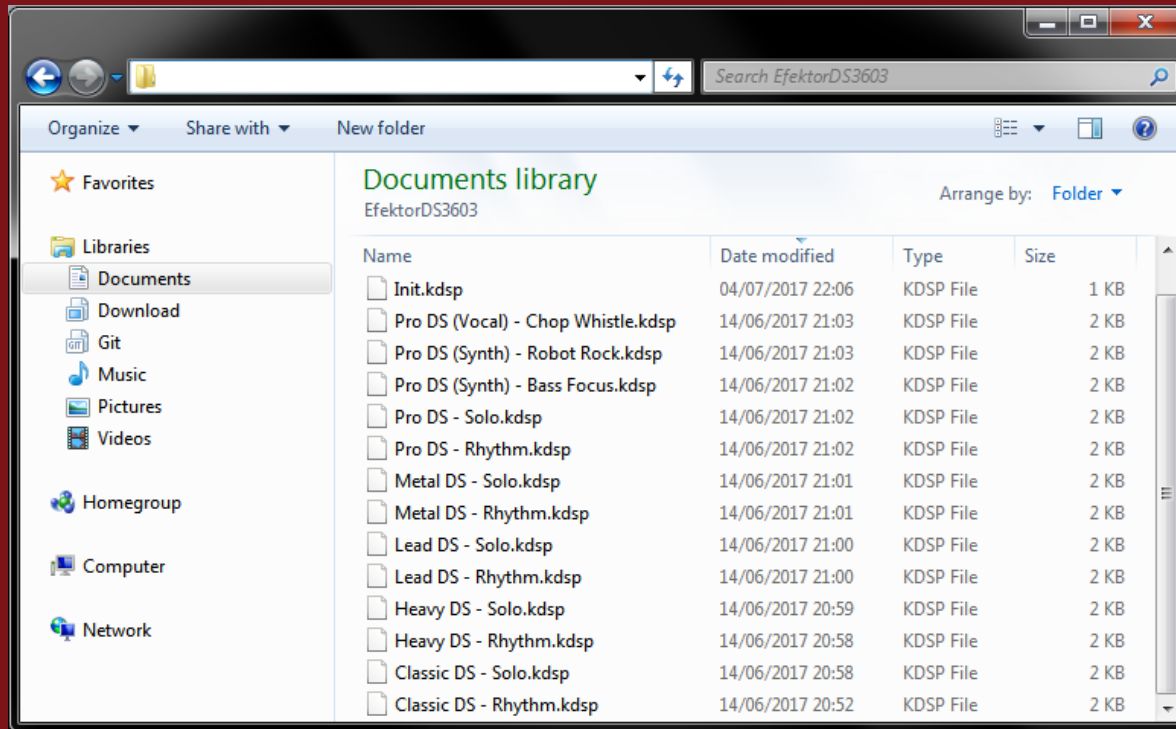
Search EfektorDS3603

Organize ▾ Share with ▾ New folder

Favorites

Libraries
Documents
Download
Git
Music
Pictures
Videos

Homegroup

Computer

Network

Documents library
EfektorDS3603

Arrange by: Folder ▾

| Name | Date modified | Type | Size |
|---|---|---|---|
| Init.kdsp | 04/07/2017 22:06 | KDSP File | 1 KB |
| Pro DS (Vocal) - Chop Whistle.kdsp | 14/06/2017 21:03 | KDSP File | 2 KB |
| Pro DS (Synth) - Robot Rock.kdsp | 14/06/2017 21:03 | KDSP File | 2 KB |
| Pro DS (Synth) - Bass Focus.kdsp | 14/06/2017 21:02 | KDSP File | 2 KB |
| Pro DS - Solo.kdsp | 14/06/2017 21:02 | KDSP File | 2 KB |
| Pro DS - Rhythm.kdsp | 14/06/2017 21:02 | KDSP File | 2 KB |
| Metal DS - Solo.kdsp | 14/06/2017 21:01 | KDSP File | 2 KB |
| Metal DS - Rhythm.kdsp | 14/06/2017 21:01 | KDSP File | 2 KB |
| Lead DS - Solo.kdsp | 14/06/2017 21:00 | KDSP File | 2 KB |
| Lead DS - Rhythm.kdsp | 14/06/2017 21:00 | KDSP File | 2 KB |
| Heavy DS - Solo.kdsp | 14/06/2017 20:59 | KDSP File | 2 KB |
| Heavy DS - Rhythm.kdsp | 14/06/2017 20:58 | KDSP File | 2 KB |
| Classic DS - Solo.kdsp | 14/06/2017 20:58 | KDSP File | 2 KB |
| Classic DS - Rhythm.kdsp | 14/06/2017 20:52 | KDSP File | 2 KB |